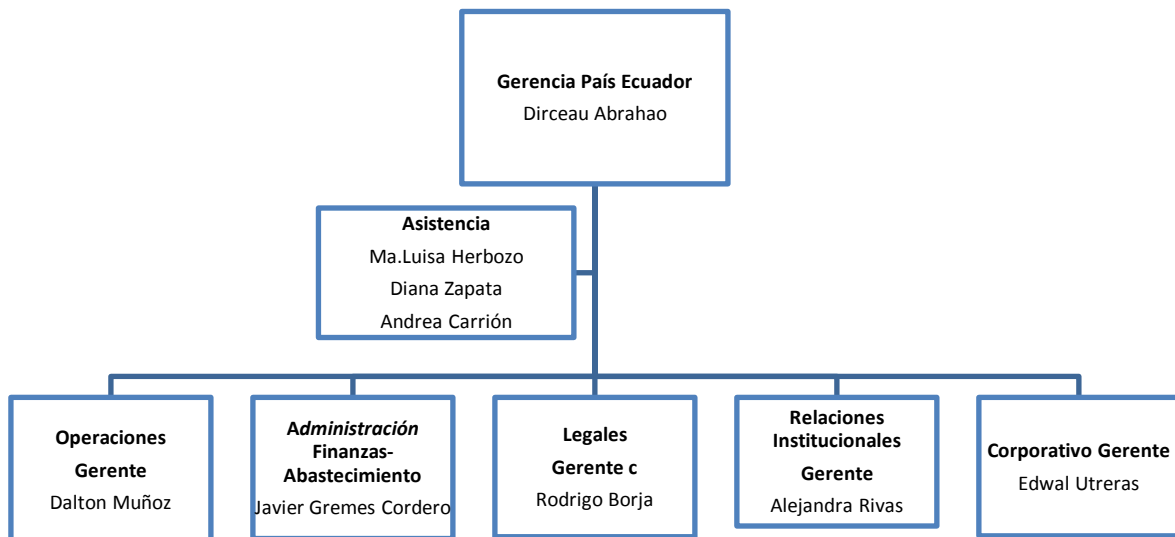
**Gerencia País Ecuador**
Dirceau Abrahao

**Asistencia**
Ma.Luisa Herbozo
Diana Zapata
Andrea Carrión

**Operaciones**
**Gerente**
Dalton Muñoz

***Administración***
**Finanzas-Abastecimiento**
Javier Gremes Cordero

**Legales**
**Gerente c**
Rodrigo Borja

**Relaciones Institucionales**
**Gerente**
Alejandra Rivas

**Corporativo Gerente**
Edwal Utreras